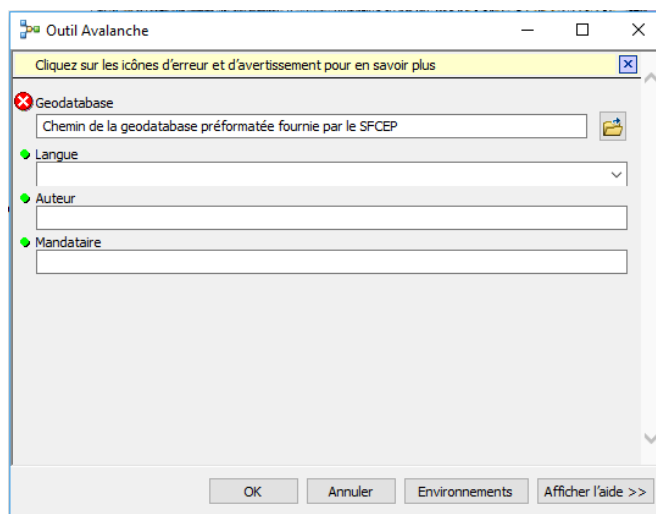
Outil Avalanche

Cliquez sur les icônes d’erreur et d’avertissement pour en savoir plus

Geodatabase

Chemin de la geodatabase préformatée fournie par le SFCEP

Langue

Auteur

Mandataire

OK
Annuler
Environnements
Afficher l’aide >>